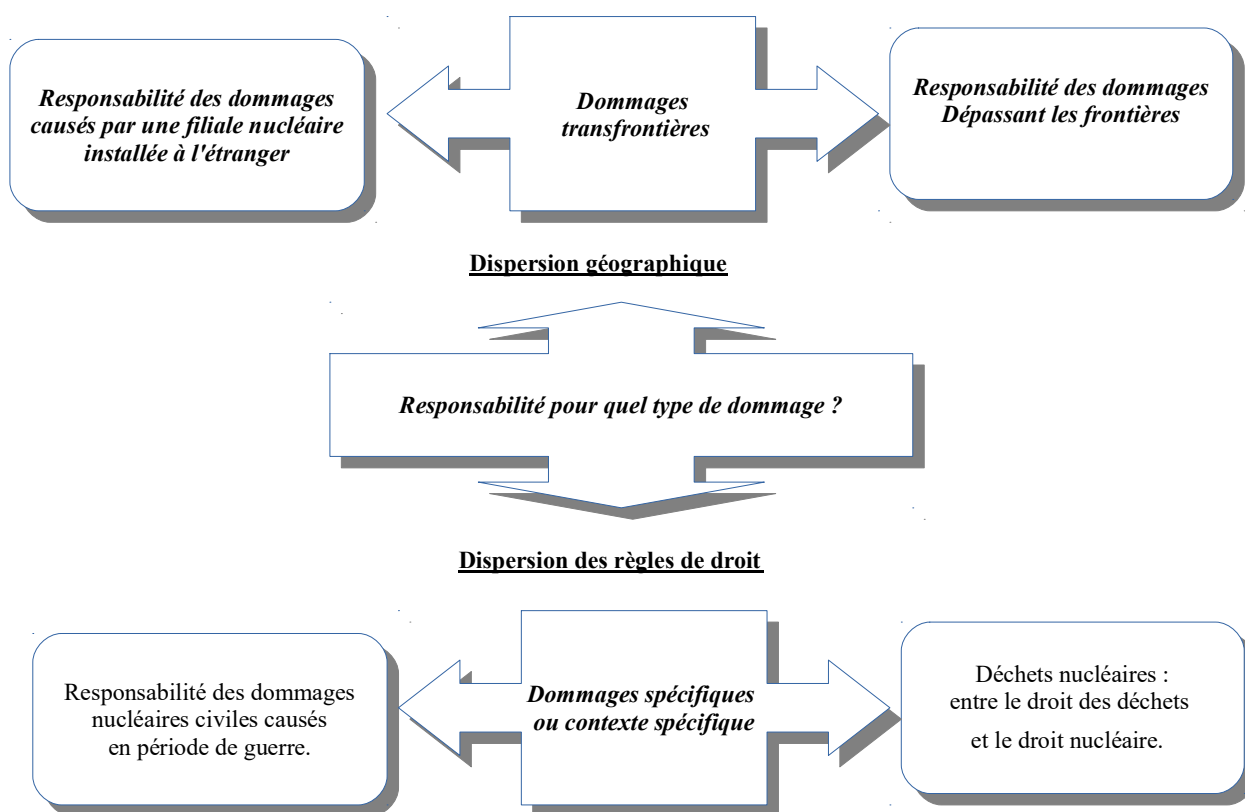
*Responsabilité des dommages causés par une filiale nucléaire installée à l'étranger*

*Dommages transfrontières*

*Responsabilité des dommages Dépassant les frontières*

**Dispersion géographique**

*Responsabilité pour quel type de dommage ?*

**Dispersion des règles de droit**

Responsabilité des dommages nucléaires civiles causés en période de guerre.

*Dommages spécifiques ou contexte spécifique*

Déchets nucléaires : entre le droit des déchets et le droit nucléaire.